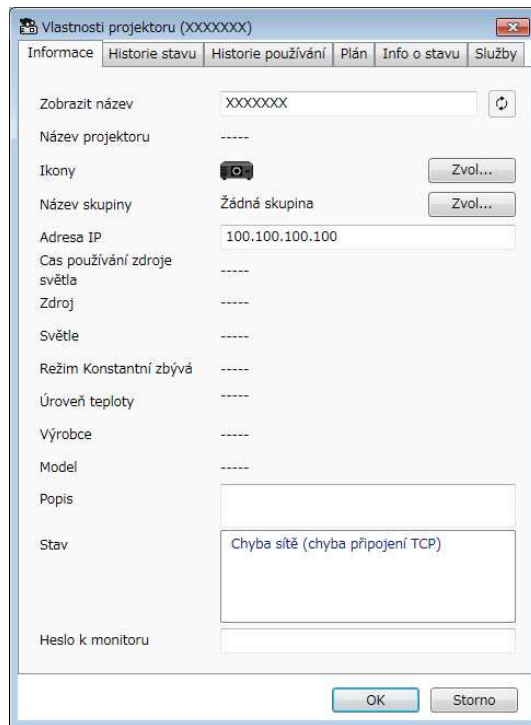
Vlastnosti projektoru (XXXXXXX)

Informace | Historie stavu | Historie používání | Plán | Info o stavu | Služby

Zobrazit název XXXXXXX

Název projektoru -----

Ikony Zvol...

Název skupiny Žádná skupina Zvol...

Adresa IP 100.100.100.100

Cas používání zdroje světla -----

Zdroj -----

Světle -----

Režim Konstantní zbývá -----

Úroveň teploty -----

Výrobce -----

Model -----

Popis

Stav Chyba sítě (chyba připojení TCP)

Heslo k monitoru

OK Storno